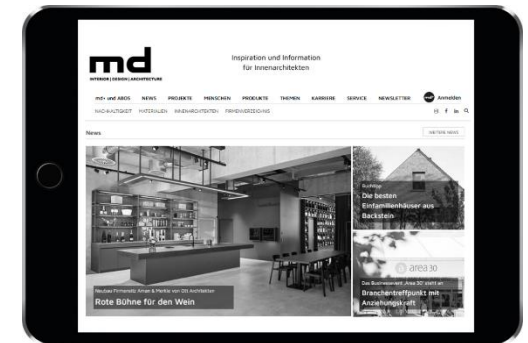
md
INTERIOR | DESIGN | ARCHITECTURE

Inspiration und Information für Innenarchitekten

md+ und ABOS NEWS PROJEKTE MENSCHEN PRODUKTE THEMEN KARRIERE SERVICE NEWSLETTER Anmelden

NACHHALTIGKEIT MATERIALIEN INNENARCHITEKTEN FIRMENVERZEICHNIS

News

WEITERE NEWS

Neubau Firmensitz Amen & Merkle von DS Architekten
Rote Bühne für den Wein

Buchtipp
Die besten Einfamilienhäuser aus Backstein

area 30

Das Businessevent Area 30 steht an
Branchentreffpunkt mit Anziehungskraft